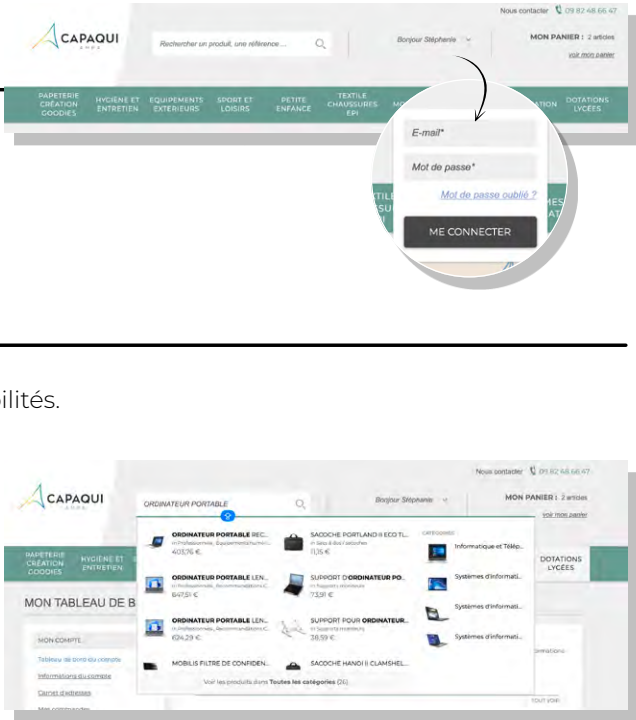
Nous contacter 09 82 48 66 47

CAPAQUI

Rechercher un produit, une référence ...

Bonjour Stéphanie

MON PANIER : 2 articles

voir mon panier

PAPETERIE CRÉATION GOODIES

HYGIÈNE ET ENTRETIEN

EQUIPEMENTS EXTERIEURS

SPORT ET LOISIRS

PETITE ENFANCE

TEXTILE CHAUSSURES EPI

DOTATIONS LYCEES

E-mail*

Mot de passe*

Mot de passe oublié ?

ME CONNECTER

bilités.

Nous contacter 09 82 48 66 47

CAPAQUI

ORDINATEUR PORTABLE

Bonjour Stéphanie

MON PANIER : 2 articles

voir mon panier

PAPETERIE CRÉATION GOODIES

HYGIÈNE ET ENTRETIEN

DOTATIONS LYCEES

MON TABLEAU DE B

MON COMPTE

Tableau de bord du compte

Informations du compte

Carnet d'adresses

Mes commandes

ORDINATEUR PORTABLE REC...
403,76 €

SACOCHE PORTLAND II ECO TI...
11,15 €

CATÉGORIES

Informatique et Télép...

ORDINATEUR PORTABLE LEN...
647,51 €

SUPPORT D'ORDINATEUR PO...
73,91 €

Systèmes d'Informati...

Systèmes d'Informati...

ORDINATEUR PORTABLE LEN...
624,29 €

SUPPORT POUR ORDINATEUR...
38,59 €

Systèmes d'Informati...

MOBILIS FILTRE DE CONFIDEN...

SACOCHE HANDI II CLAMSHEL...

Voir les produits dans Toutes les catégories (26)

TOUT VOIR